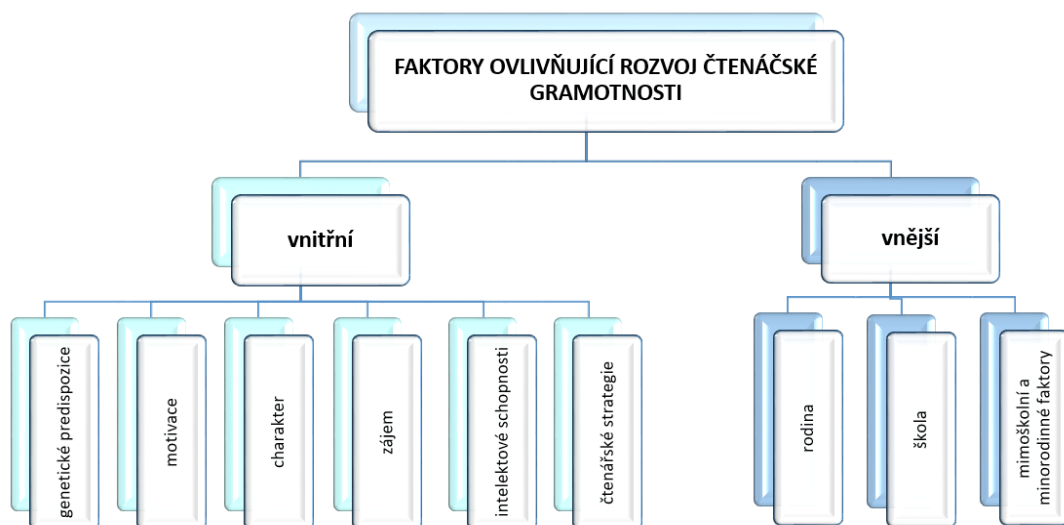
FAKTORY OVLIVŇUJÍCÍ ROZVOJ ČTENÁČSKÉ GRAMOTNOSTI

vnitřní

genetické predispozice

motivace

charakter

zájem

intelektové schopnosti

čtenářské strategie

vnější

rodina

škola

mimoškolní a minorodinné faktory